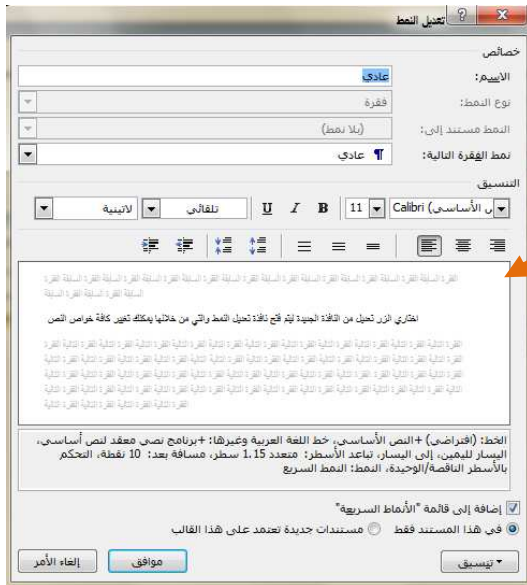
تعديل النمط ? x

خصائص

الاسم: عادي

نوع النمط: فقرة

النمط مستند إلى: (بلا نمط)

نمط الفقرة التالية: ¶ عادي

التنسيق

ن الأساسي) Calibri | 11 | B I U | تلقائي | لاتينية

الفقرة السابقة الفقرة السابقة الفقرة السابقة الفقرة السابقة الفقرة السابقة الفقرة السابقة الفقرة السابقة الفقرة السابقة الفقرة السابقة الفقرة السابقة الفقرة السابقة

اختاري الزر تعديل من النافذة الجديدة ليتم فتح نافذة تعديل النمط والتي من خلالها يمكنك تغيير كافة خواص النص

الفقرة التالية الفقرة التالية الفقرة التالية الفقرة التالية الفقرة التالية الفقرة التالية الفقرة التالية الفقرة التالية الفقرة التالية الفقرة التالية الفقرة التالية الفقرة التالية الفقرة التالية الفقرة التالية الفقرة التالية الفقرة التالية الفقرة التالية الفقرة التالية الفقرة التالية الفقرة التالية الفقرة التالية الفقرة التالية الفقرة التالية الفقرة التالية

الخط: (افتراضي) +النص الأساسي، خط اللغة العربية وغيرها: +برنامج نصي معقد لنص أساسي، اليسار لليمين، إلى اليسار، تباعد الأسطر: متعدد 1.15 سطر، مسافة بعد: 10 نقطة، التحكم بالأسطر الناقصة/الوحيدة، النمط: النمط السريع

إضافة إلى قائمة "الأنماط السريعة"

في هذا المستند فقط ○ مستندات جديدة تعتمد على هذا القالب

تنسيق ▾ | موافق | إلغاء الأمر